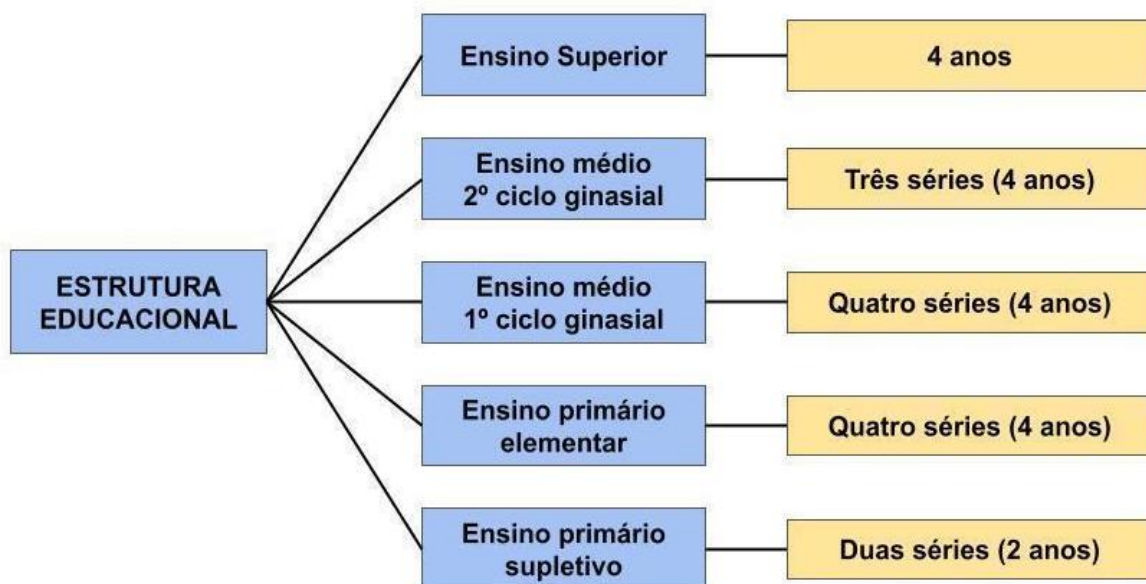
ESTRUTURA EDUCACIONAL

Ensino Superior

4 anos

Ensino médio 2º ciclo ginasial

Três séries (4 anos)

Ensino médio 1º ciclo ginasial

Quatro séries (4 anos)

Ensino primário elementar

Quatro séries (4 anos)

Ensino primário supletivo

Duas séries (2 anos)